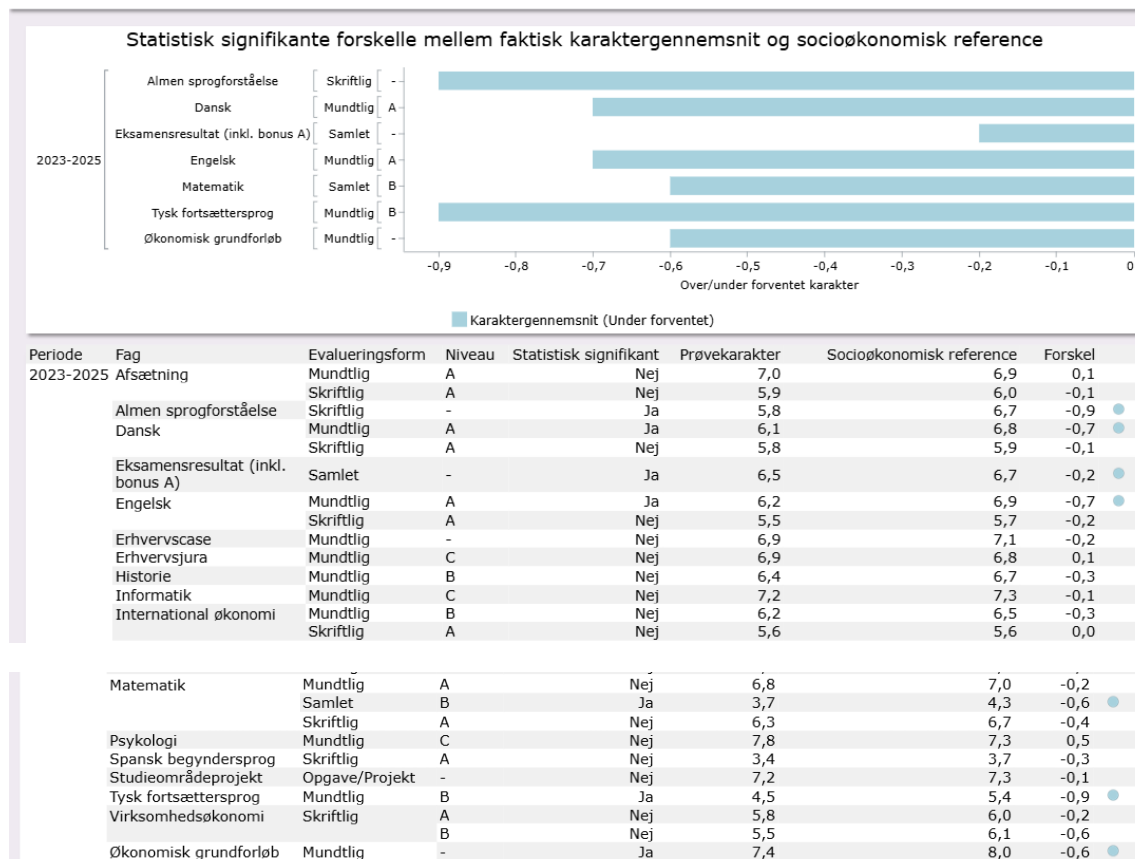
Statistisk signifikante forskelle mellem faktisk karaktergennemsnit og socioøkonomisk reference

2023-2025

| | | |
|---|---|---|
| Almen sprogforståelse | Skriftlig | - |
| Dansk | Mundtlig | A |
| Eksamensresultat (inkl. bonus A) | Samlet | - |
| Engelsk | Mundtlig | A |
| Matematik | Samlet | B |
| Tysk fortsættersprog | Mundtlig | B |
| Økonomisk grundforløb | Mundtlig | - |

-0,9 -0,8 -0,7 -0,6 -0,5 -0,4 -0,3 -0,2 -0,1 0

Over/under forventet karakter

Karaktergennemsnit (Under forventet)

| Periode | Fag | Evalueringsform | Niveau | Statistisk signifikant | Prøvekarakter | Socioøkonomisk reference | Forskel |
|---|---|---|---|---|---|---|---|
| 2023-2025 | Afsætning | Mundtlig | A | Nej | 7,0 | 6,9 | 0,1 |
| | | Skriftlig | A | Nej | 5,9 | 6,0 | -0,1 |
| | Almen sprogforståelse | Skriftlig | - | Ja | 5,8 | 6,7 | -0,9 |
| | Dansk | Mundtlig | A | Ja | 6,1 | 6,8 | -0,7 |
| | | Skriftlig | A | Nej | 5,8 | 5,9 | -0,1 |
| | Eksamensresultat (inkl. bonus A) | Samlet | - | Ja | 6,5 | 6,7 | -0,2 |
| | Engelsk | Mundtlig | A | Ja | 6,2 | 6,9 | -0,7 |
| | | Skriftlig | A | Nej | 5,5 | 5,7 | -0,2 |
| | Erhvervscase | Mundtlig | - | Nej | 6,9 | 7,1 | -0,2 |
| | Erhvervsjura | Mundtlig | C | Nej | 6,9 | 6,8 | 0,1 |
| | Historie | Mundtlig | B | Nej | 6,4 | 6,7 | -0,3 |
| | Informatik | Mundtlig | C | Nej | 7,2 | 7,3 | -0,1 |
| | International økonomi | Mundtlig | B | Nej | 6,2 | 6,5 | -0,3 |
| | | Skriftlig | A | Nej | 5,6 | 5,6 | 0,0 |
| | Matematik | Mundtlig | A | Nej | 6,8 | 7,0 | -0,2 |
| | | Samlet | B | Ja | 3,7 | 4,3 | -0,6 |
| | | Skriftlig | A | Nej | 6,3 | 6,7 | -0,4 |
| | Psykologi | Mundtlig | C | Nej | 7,8 | 7,3 | 0,5 |
| | Spansk begyndersprog | Skriftlig | A | Nej | 3,4 | 3,7 | -0,3 |
| | Studieområdeprojekt | Opgave/Projekt | - | Nej | 7,2 | 7,3 | -0,1 |
| | Tysk fortsættersprog | Mundtlig | B | Ja | 4,5 | 5,4 | -0,9 |
| | Virksomhedsøkonomi | Skriftlig | A | Nej | 5,8 | 6,0 | -0,2 |
| | | | B | Nej | 5,5 | 6,1 | -0,6 |
| | Økonomisk grundforløb | Mundtlig | - | Ja | 7,4 | 8,0 | -0,6 |